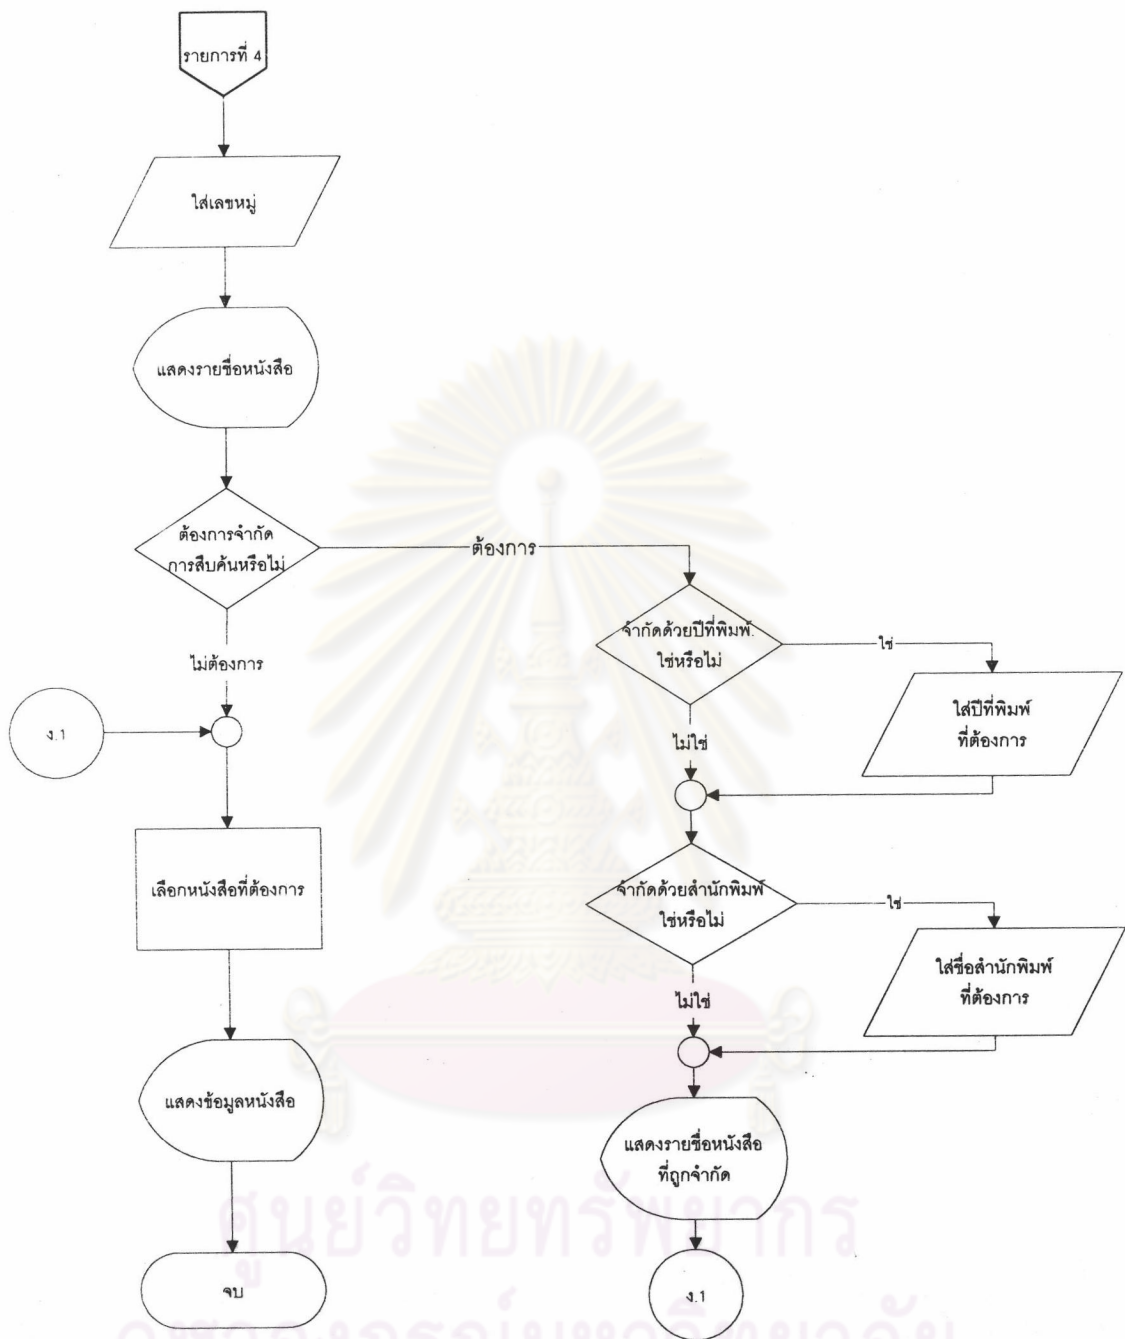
รายการที่ 4

ใส่เลขหมู่

แสดงรายชื่อหนังสือ

ต้องการจำกัดการสืบค้นหรือไม่

ต้องการ

จำกัดด้วยปีที่พิมพ์ ใช่หรือไม่

ใช่

ใส่ปีที่พิมพ์ที่ต้องการ

ไม่ต้องการ

ง.1

ไม่ใช่

เลือกหนังสือที่ต้องการ

จำกัดด้วยสำนักพิมพ์ ใช่หรือไม่

ใช่

ใส่ชื่อสำนักพิมพ์ที่ต้องการ

ไม่ใช่

แสดงข้อมูลหนังสือ

แสดงรายชื่อหนังสือที่ถูกจำกัด

จบ

ง.1

ศูนย์วิทยทรัพยากร